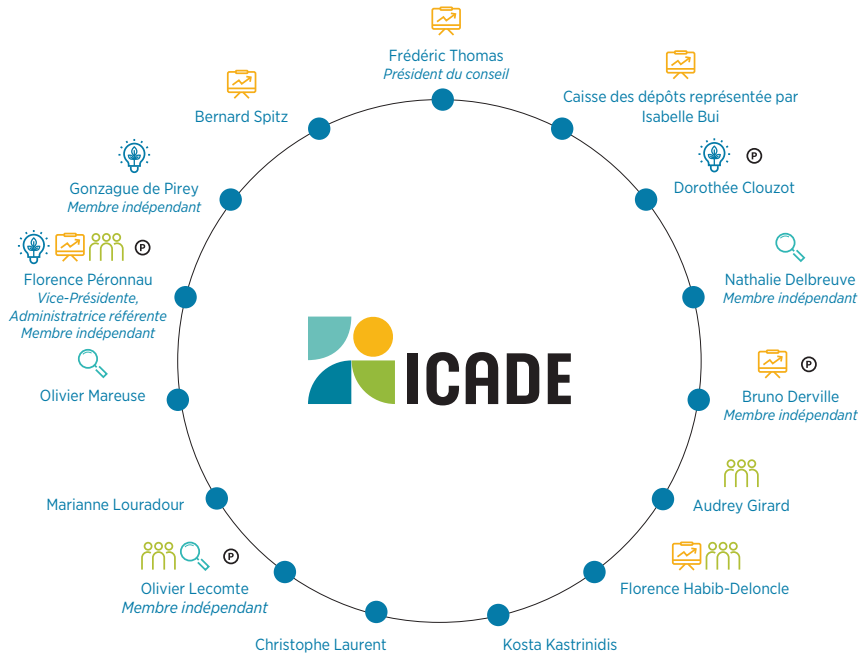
Frédéric Thomas
Président du conseil

Caisse des dépôts représentée par Isabelle Bui

P
Dorothée Clouzot

Nathalie Delbreuve
Membre indépendant

P
Bruno Derville
Membre indépendant

Audrey Girard

Florence Habib-Deloncle

Kosta Kastrinidis

Christophe Laurent

P
Olivier Lecomte
Membre indépendant

Marianne Louradour

Olivier Mareuse

P
Florence Péronnau
Vice-Présidente,
Administratrice référente
Membre indépendant

Gonzague de Pirey
Membre indépendant

Bernard Spitz

ICADE